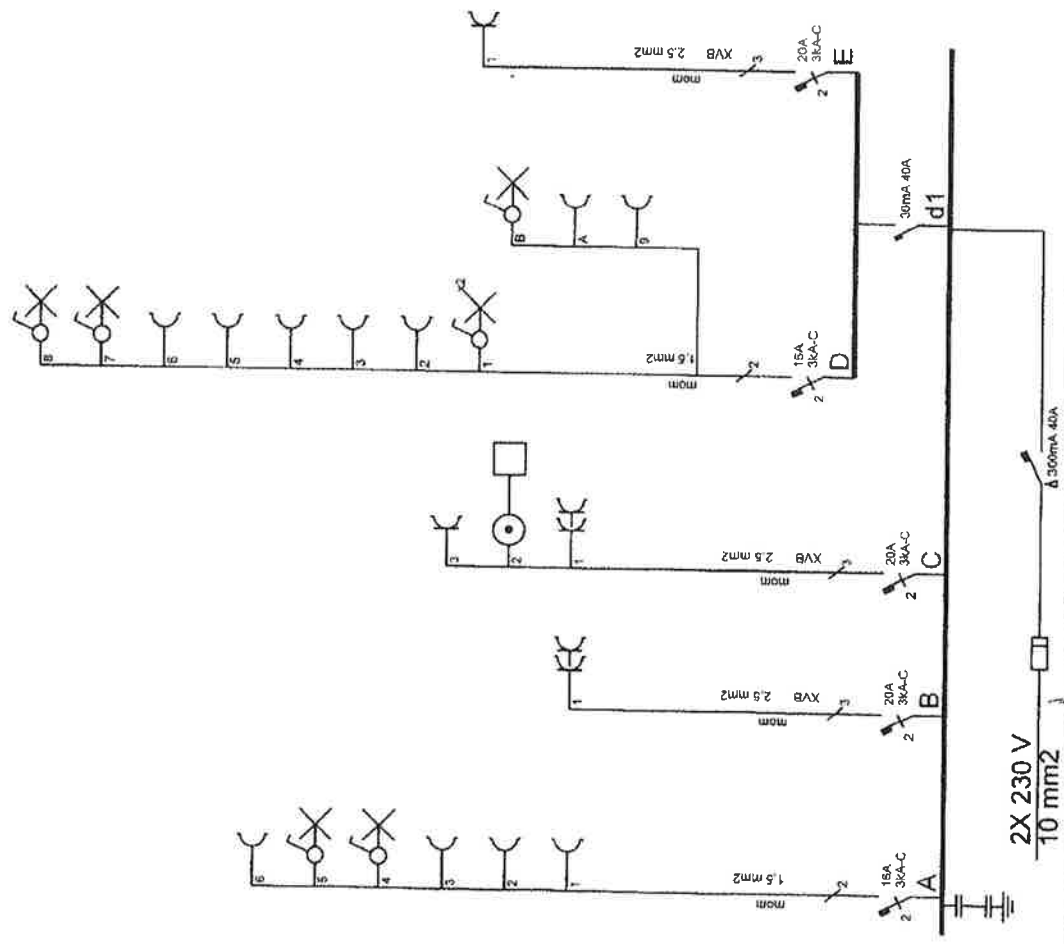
2X 230 V
10 mm2
300mA 40A
30mA 40A
d1
A
16A
3kA-C
2
2
mom
1,5 mm2
1
2
3
4
5
6
B
20A
3kA-C
2
3
mom
XVB 2,5 mm2
1
C
20A
3kA-C
2
3
mom
XVB 2,5 mm2
1
2
3
D
16A
3kA-C
2
2
mom
1,5 mm2
1
2
3
4
5
6
7
8
9
A
B
E
20A
3kA-C
2
3
mom
XVB 2,5 mm2
1